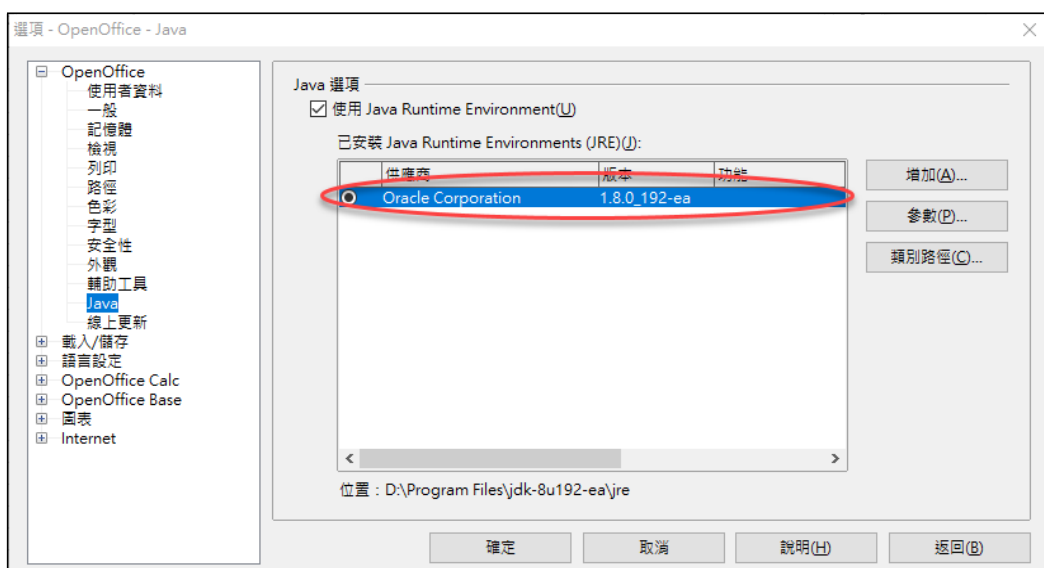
選項 - OpenOffice - Java

OpenOffice
使用者資料
一般
記憶體
檢視
列印
路徑
色彩
字型
安全性
外觀
輔助工具
Java
線上更新
載入/儲存
語言設定
OpenOffice Calc
OpenOffice Base
圖表
Internet

Java 選項
使用 Java Runtime Environment(U)
已安裝 Java Runtime Environments (JRE)(J):

| | 供應商 | 版本 | 功能 |
|---|---|---|---|
| | Oracle Corporation | 1.8.0_192-ea | |

增加(A)...
參數(P)...
類別路徑(C)...

位置：D:\Program Files\jdk-8u192-ea\jre

確定
取消
說明(H)
返回(B)